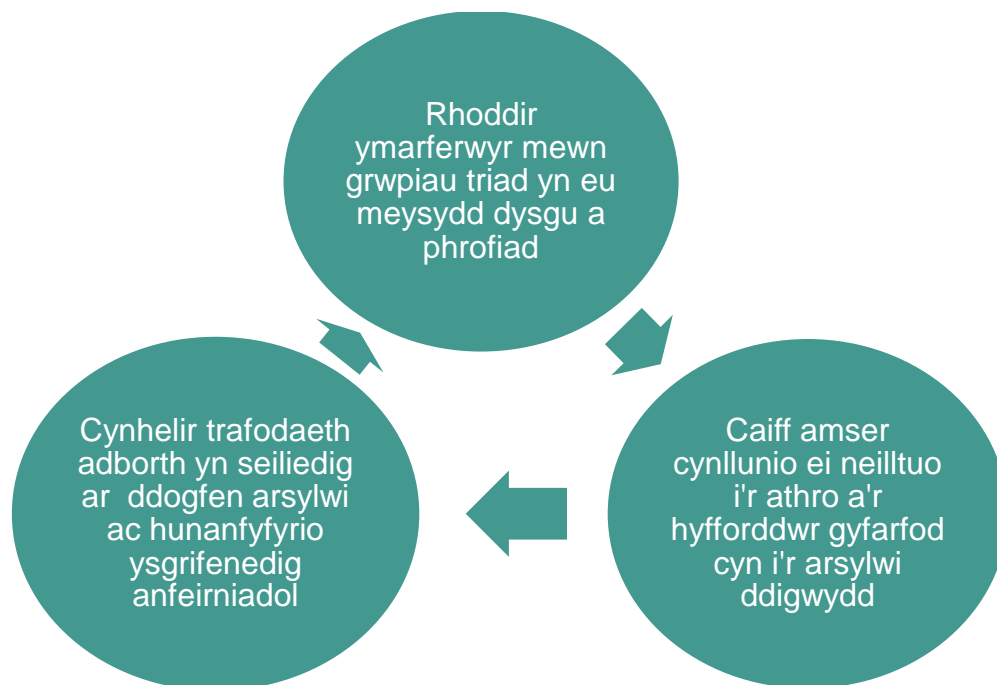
Rhoddir ymarferwyr mewn grwpiau triad yn eu meysydd dysgu a phrofiad

Caiff amser cynllunio ei neilltuo i'r athro a'r hyfforddwr gyfarfod cyn i'r arsylwi ddigwydd

Cynhelir trafodaeth adborth yn seiliedig ar ddogfen arsylwi ac hunanfyfyrio ysgrifenedig anfeirniadol